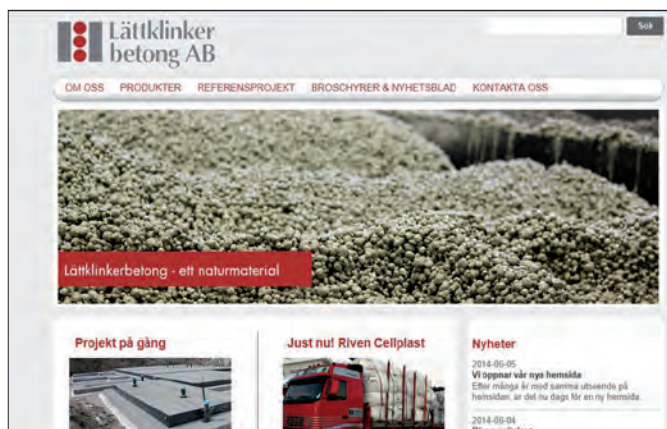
Lättklinker betong AB

Sök

OM OSS PRODUKTER REFERENSPROJEKT BROSCHYRER & NYHETSBLAD KONTAKTA OSS

Lättklinkerbetong - ett naturmaterial

Projekt på gång

Just nu! Riven Cellplast

Nyheter

2014-06-05
Vi öppnar vår nya hemsida
Efter många år med samma utseende på hemsidan, är det nu dags för en ny hemsida.

2014-06-04
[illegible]